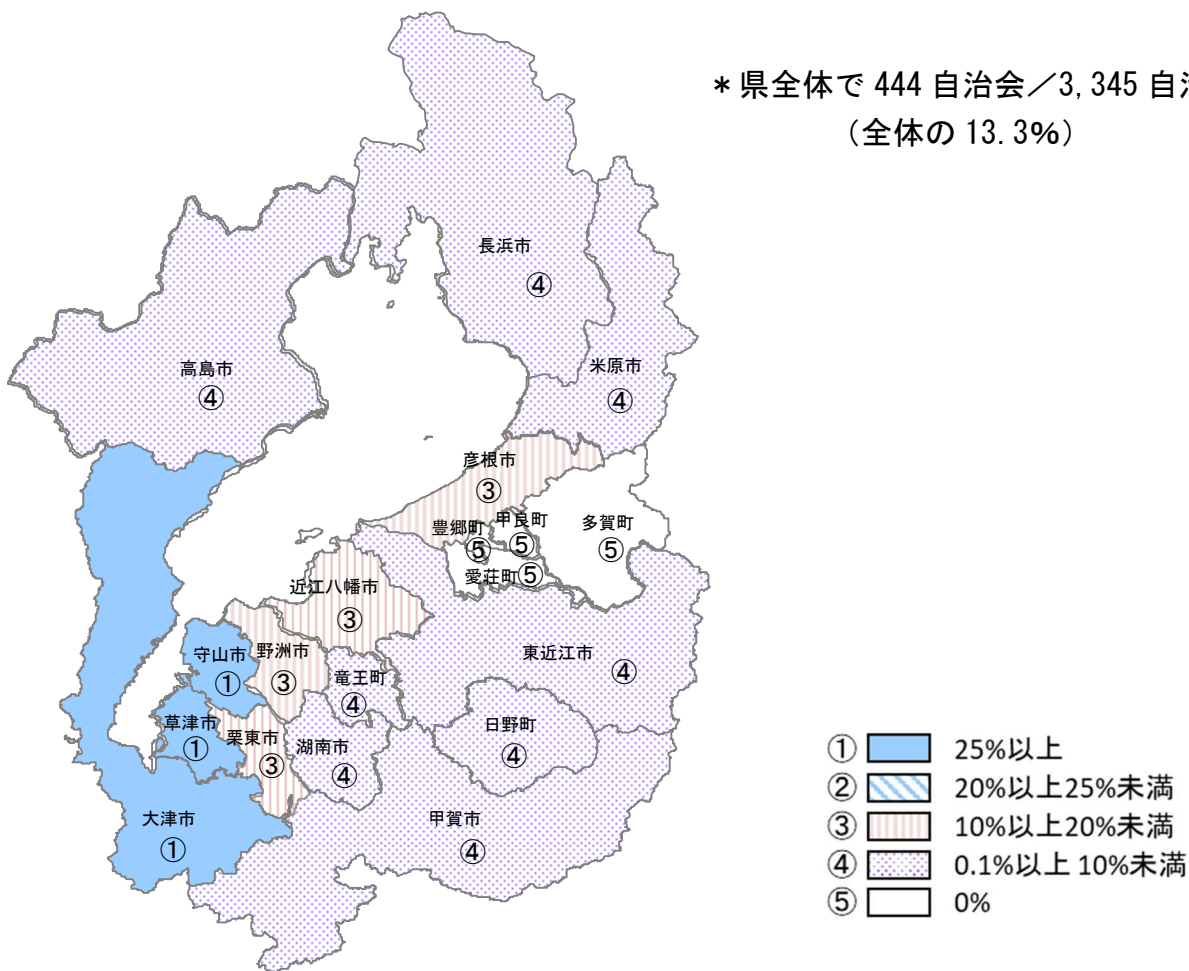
＊県全体で 444 自治会／3,345 自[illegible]
（全体の 13.3%）

長浜市
④

米原市
④

高島市
④

彦根市
③

豊郷町
⑤

甲良町
⑤

多賀町
⑤

愛荘町⑤

近江八幡市
③

守山市
①

野洲市
③

竜王町
④

東近江市
④

草津市
①

栗東市
③

湖南市
④

日野町
④

大津市
①

甲賀市
④

① 25%以上
② 20%以上25%未満
③ 10%以上20%未満
④ 0.1%以上 10%未満
⑤ 0%